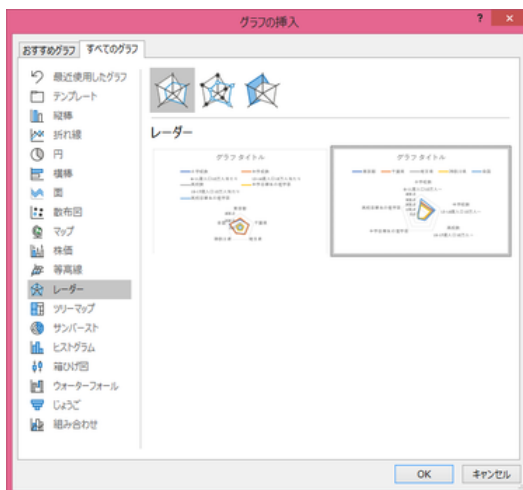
グラフの挿入

? ×

おすすめグラフ | すべてのグラフ

最近使用したグラフ
テンプレート
縦棒
折れ線
円
横棒
面
散布図
マップ
株価
等高線
レーダー
ツリーマップ
サンバースト
ヒストグラム
箱ひげ図
ウォーターフォール
じょうご
組み合わせ

レーダー

グラフ タイトル

グラフ タイトル

OK
キャンセル